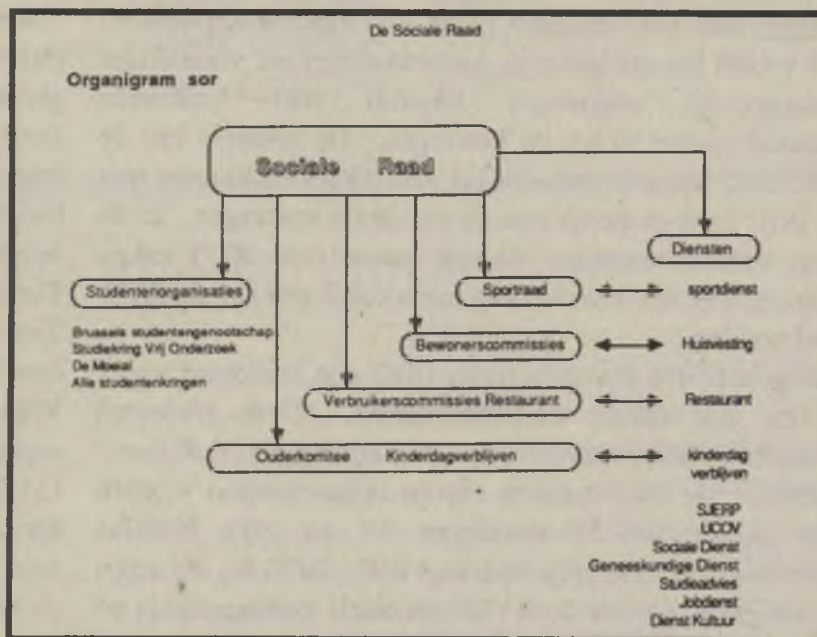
De Sociale Raad

Organigram sor

Sociale Raad

Diensten

Studentenorganisaties

Brussels studentengenootschap
Studiekring Vrij Onderzoek
De Moeial
Alle studentenkringen

Sportraad

sportdienst

Bewonerscommissies

Huisvesting

Verbruikerscommissies Restaurant

Restaurant

Ouderkomitee Kinderdagverblijven

kinderdag verblijven

SJERP
UCOV
Sociale Dienst
Geneeskundige Dienst
Studieadvies
Jobdienst
Dienst Kultuur